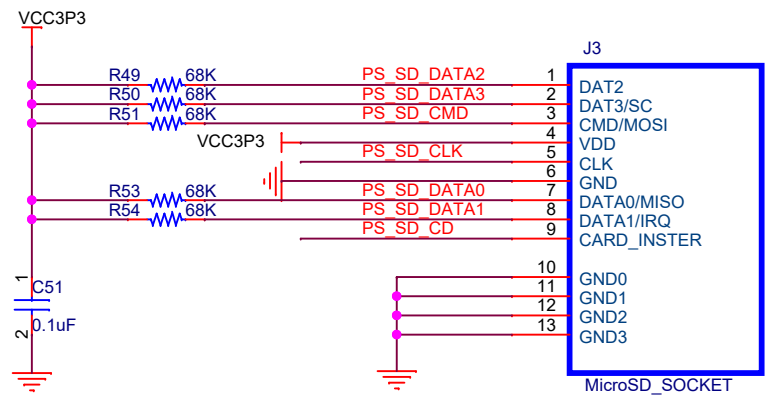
VCC3P3

J3

R49 68K PS_SD_DATA2 1 DAT2
R50 68K PS_SD_DATA3 2 DAT3/SC
R51 68K PS_SD_CMD 3 CMD/MOSI
VCC3P3 4 VDD
PS_SD_CLK 5 CLK
6 GND
R53 68K PS_SD_DATA0 7 DATA0/MISO
R54 68K PS_SD_DATA1 8 DATA1/IRQ
PS_SD_CD 9 CARD_INSTER

10 GND0
11 GND1
12 GND2
13 GND3

1
C51
2
0.1uF

MicroSD_SOCKET